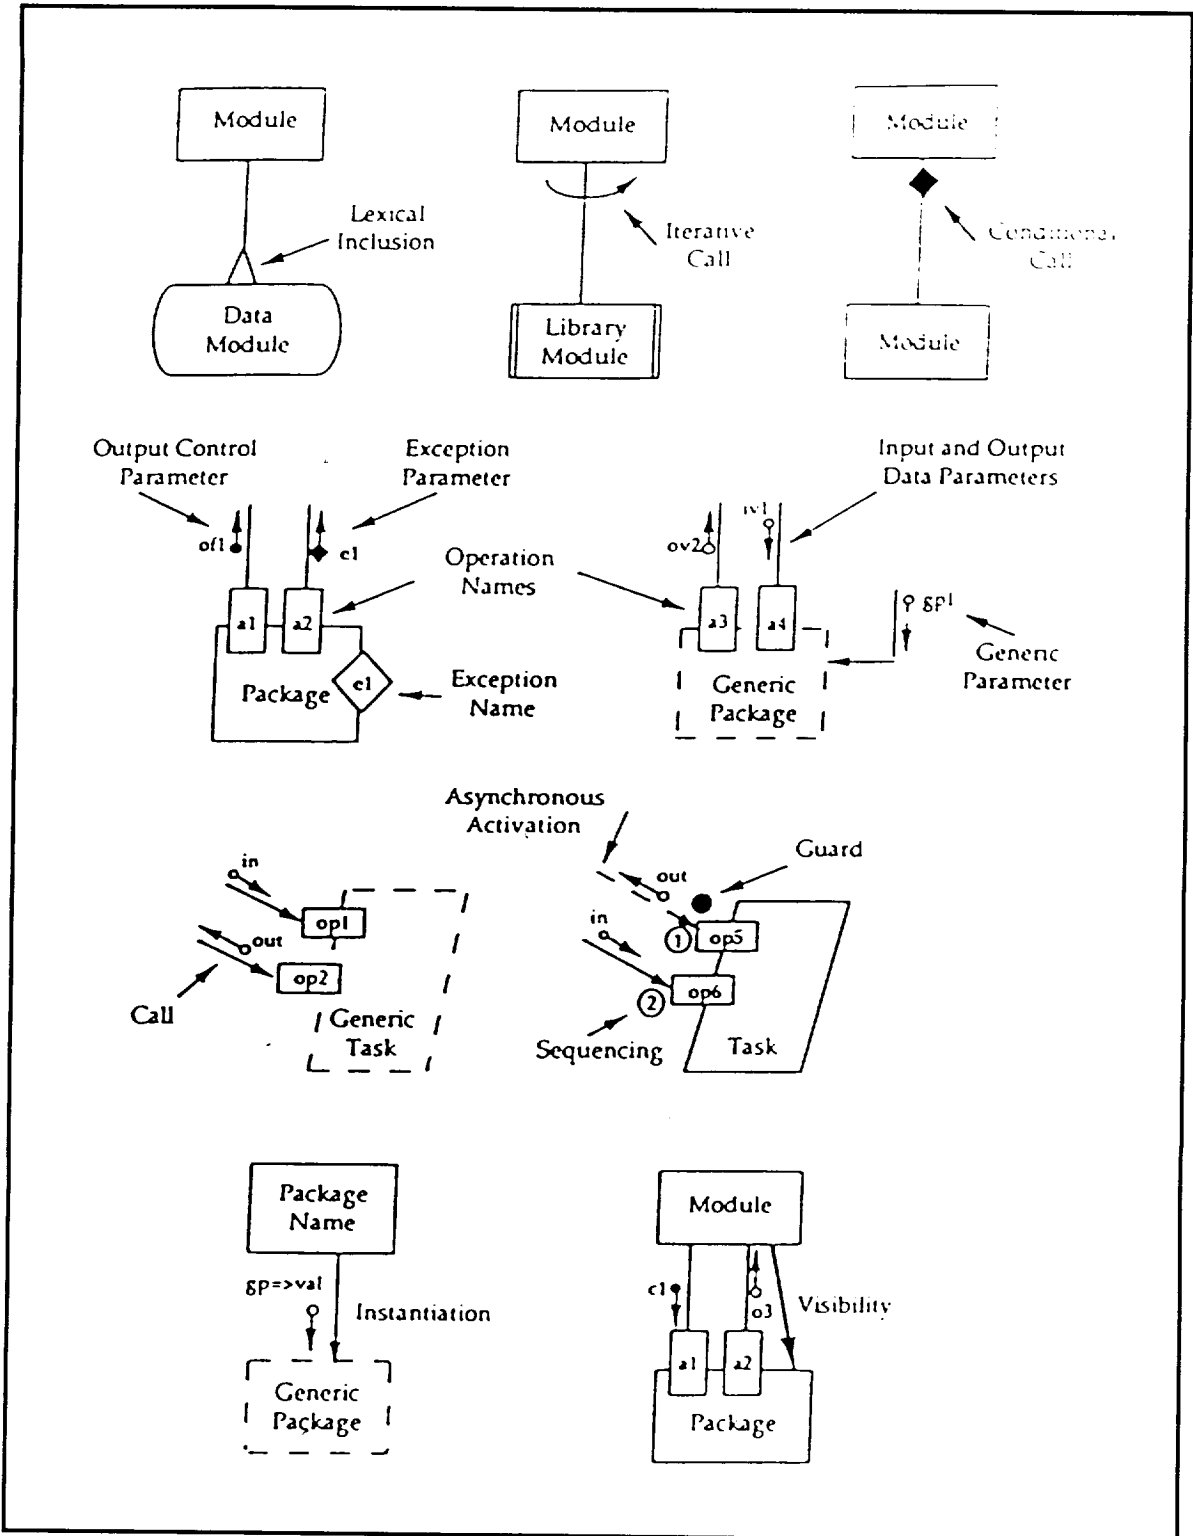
Module

Lexical Inclusion

Data Module

Module

Iterative Call

Library Module

Module

Conditional Call

Module

Output Control Parameter

Exception Parameter

of1

e1

Operation Names

a1

a2

Package

e1

Exception Name

Input and Output Data Parameters

iv1

ov2

a3

a4

gP1

Generic Parameter

Generic Package

Asynchronous Activation

Guard

in

op1

out

op2

Call

Generic Task

out

in

1

op5

2

op6

Sequencing

Task

Package Name

gP=>val

Instantiation

Generic Package

Module

c1

o3

Visibility

a1

a2

Package